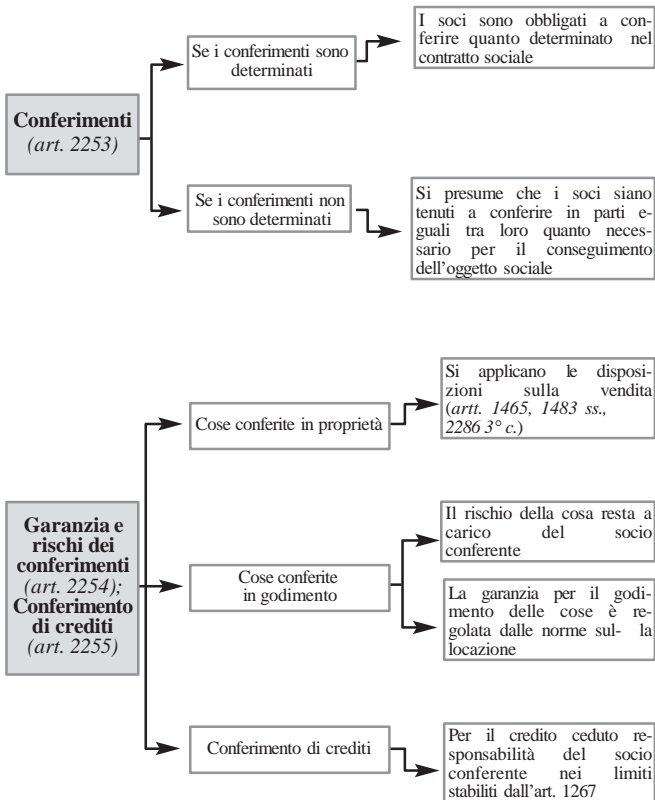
Conferimenti
(art. 2253)

Se i conferimenti sono determinati

I soci sono obbligati a conferire quanto determinato nel contratto sociale

Se i conferimenti non sono determinati

Si presume che i soci siano tenuti a conferire in parti eguali tra loro quanto necessario per il conseguimento dell'oggetto sociale

Garanzia e rischi dei conferimenti
(art. 2254);
Conferimento di crediti
(art. 2255)

Cose conferite in proprietà

Si applicano le disposizioni sulla vendita (artt. 1465, 1483 ss., 2286 3° c.)

Cose conferite in godimento

Il rischio della cosa resta a carico del socio conferente

La garanzia per il godimento delle cose è regolata dalle norme sul- la locazione

Conferimento di crediti

Per il credito ceduto responsabilità del socio conferente nei limiti stabiliti dall'art. 1267